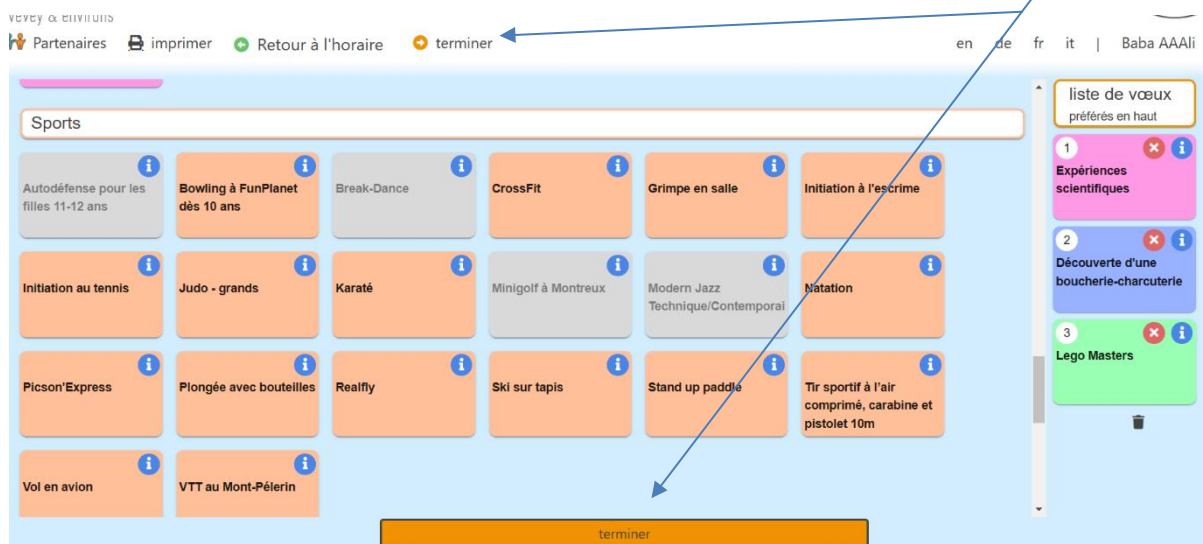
Vevey & environs

Partenaires imprimer Retour à l'horaire terminer

en de fr it | Baba AAAli

Sports

Autodéfense pour les filles 11-12 ans

Bowling à FunPlanet dès 10 ans

Break-Dance

CrossFit

Grimpe en salle

Initiation à l'escrime

Initiation au tennis

Judo - grands

Karaté

Minigolf à Montreux

Modern Jazz Technique/Contemporai

Natation

Picson'Express

Plongée avec bouteilles

Realfly

Ski sur tapis

Stand up paddle

Tir sportif à l'air comprimé, carabine et pistolet 10m

Vol en avion

VTT au Mont-Pélerin

terminer

liste de vœux
préférés en haut

1
Expériences scientifiques

2
Découverte d'une boucherie-charcuterie

3
Lego Masters